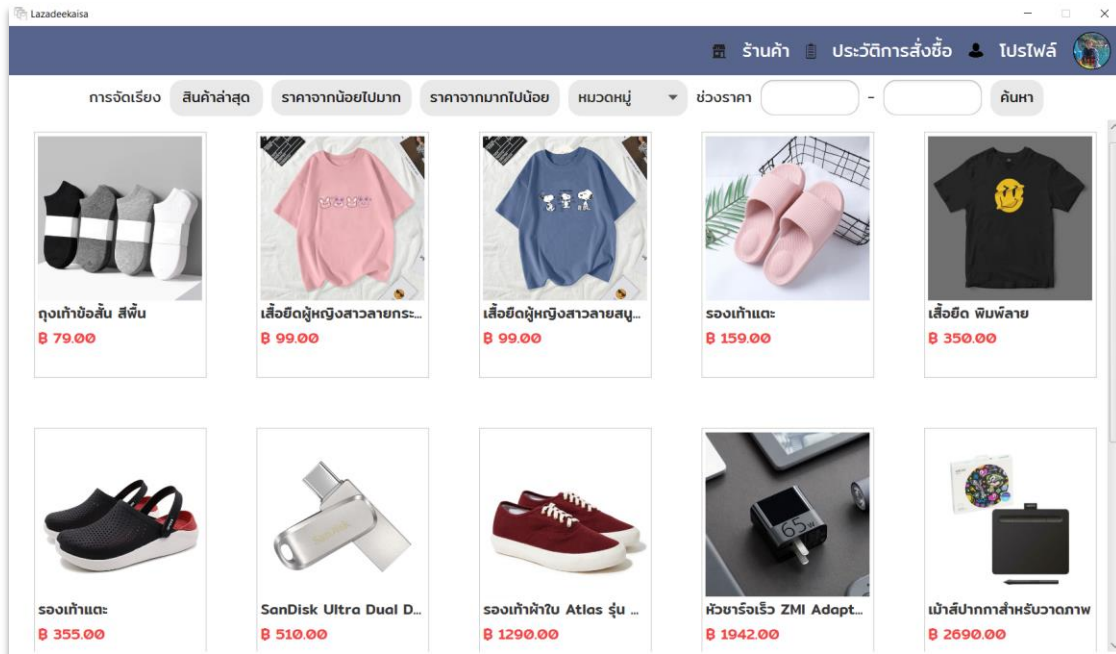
Lazadeekaisa

ร้านค้า ประวัติการสั่งซื้อ โปรไฟล์

การจัดเรียง สินค้าล่าสุด ราคาจากน้อยไปมาก ราคาจากมากไปน้อย หมวดหมู่ ช่วงราคา - ค้นหา

ถุงเท้าข้อสั้น สีพื้น
฿ 79.00

เสื้อยืดผู้หญิงสาวลายกระ...
฿ 99.00

เสื้อยืดผู้หญิงสาวลายสนู...
฿ 99.00

รองเท้าแตะ
฿ 159.00

เสื้อยืด พิมพ์ลาย
฿ 350.00

รองเท้าแตะ
฿ 355.00

SanDisk Ultra Dual D...
฿ 510.00

รองเท้าผ้าใบ Atlas รุ่น ...
฿ 1290.00

หัวชาร์จเร็ว ZMI Adapt...
฿ 1942.00

เม้าส์ปากกาสำหรับวาดภาพ
฿ 2690.00